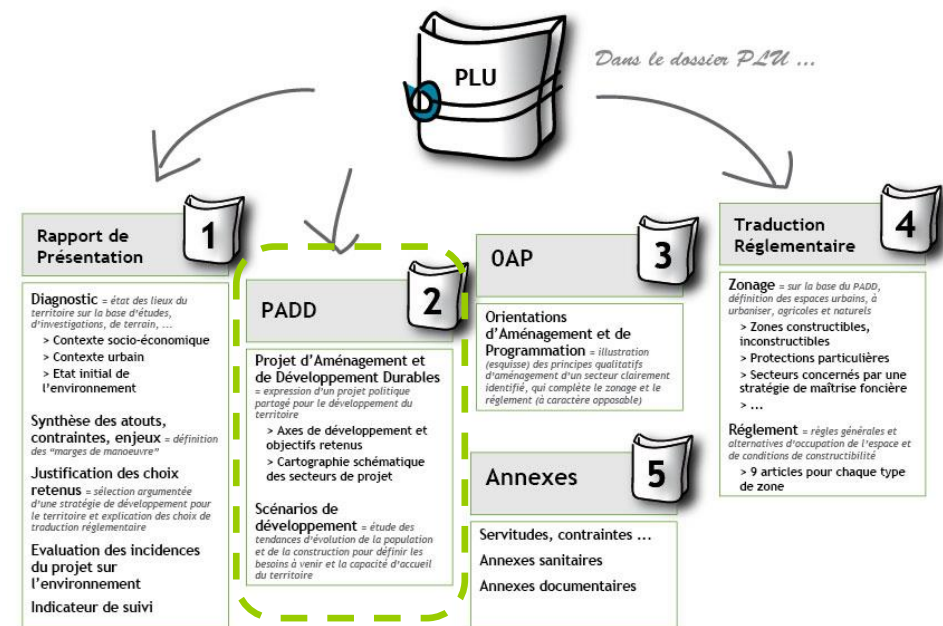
PLU

Dans le dossier PLU ...

Rapport de Présentation

1

Diagnostic = état des lieux du territoire sur la base d'études, d'investigations, de terrain, ...

> Contexte socio-économique

> Contexte urbain

> Etat initial de l'environnement

Synthèse des atouts, contraintes, enjeux = définition des "marges de manoeuvre"

Justification des choix retenus = sélection argumentée d'une stratégie de développement pour le territoire et explication des choix de traduction réglementaire

Evaluation des incidences du projet sur l'environnement

Indicateur de suivi

PADD

2

Projet d'Aménagement et de Développement Durables = expression d'un projet politique partagé pour le développement du territoire

> Axes de développement et objectifs retenus

> Cartographie schématique des secteurs de projet

Scénarios de développement = étude des tendances d'évolution de la population et de la construction pour définir les besoins à venir et la capacité d'accueil du territoire

OAP

3

Orientations d'Aménagement et de Programmation = illustration (esquisse) des principes qualitatifs d'aménagement d'un secteur clairement identifié, qui complète le zonage et le règlement (à caractère opposable)

Annexes

5

Servitudes, contraintes ...

Annexes sanitaires

Annexes documentaires

Traduction Réglementaire

4

Zonage = sur la base du PADD, définition des espaces urbains, à urbaniser, agricoles et naturels

> Zones constructibles, inconstructibles

> Protections particulières

> Secteurs concernés par une stratégie de maîtrise foncière

> ...

Règlement = règles générales et alternatives d'occupation de l'espace et de conditions de constructibilité

> 9 articles pour chaque type de zone